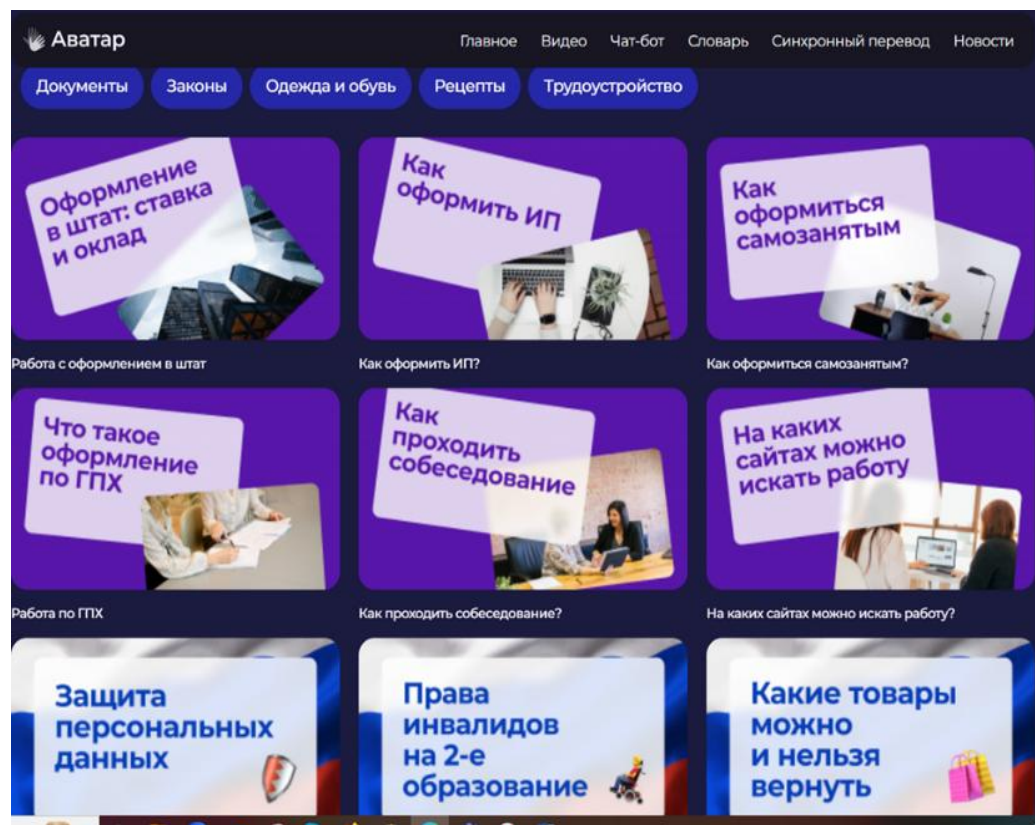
Аватар

Главное Видео Чат-бот Словарь Синхронный перевод Новости

Документы Законы Одежда и обувь Рецепты Трудоустройство

Оформление в штат: ставка и оклад

Работа с оформлением в штат

Как оформить ИП

Как оформить ИП?

Как оформиться самозанятым

Как оформиться самозанятым?

Что такое оформление по ГПХ

Работа по ГПХ

Как проходить собеседование

Как проходить собеседование?

На каких сайтах можно искать работу

На каких сайтах можно искать работу?

Защита персональных данных

Права инвалидов на 2-е образование

Какие товары можно и нельзя вернуть